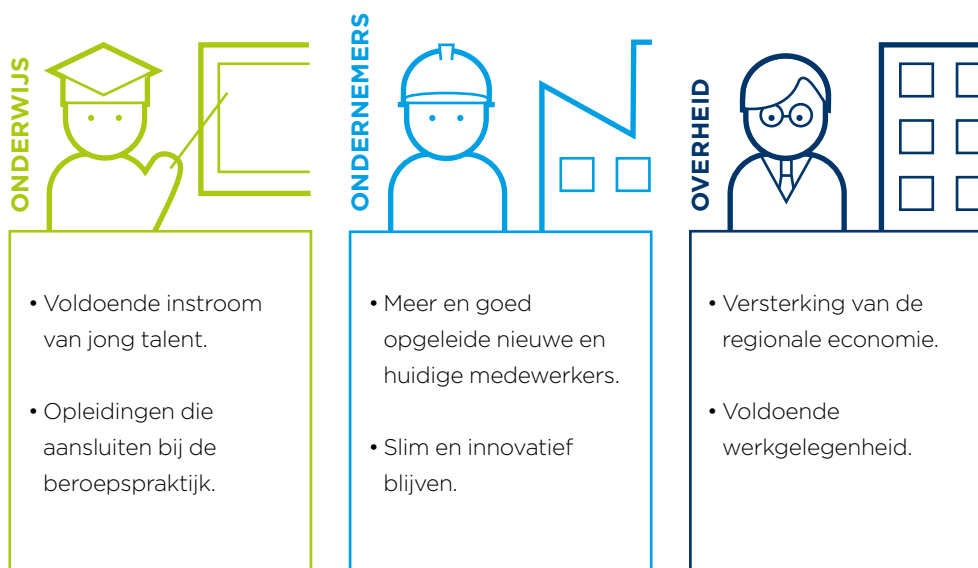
ONDERWIJS

• Voldoende instroom van jong talent.

• Opleidingen die aansluiten bij de beroepspraktijk.

ONDERNEMERS

• Meer en goed opgeleide nieuwe en huidige medewerkers.

• Slim en innovatief blijven.

OVERHEID

• Versterking van de regionale economie.

• Voldoende werkgelegenheid.